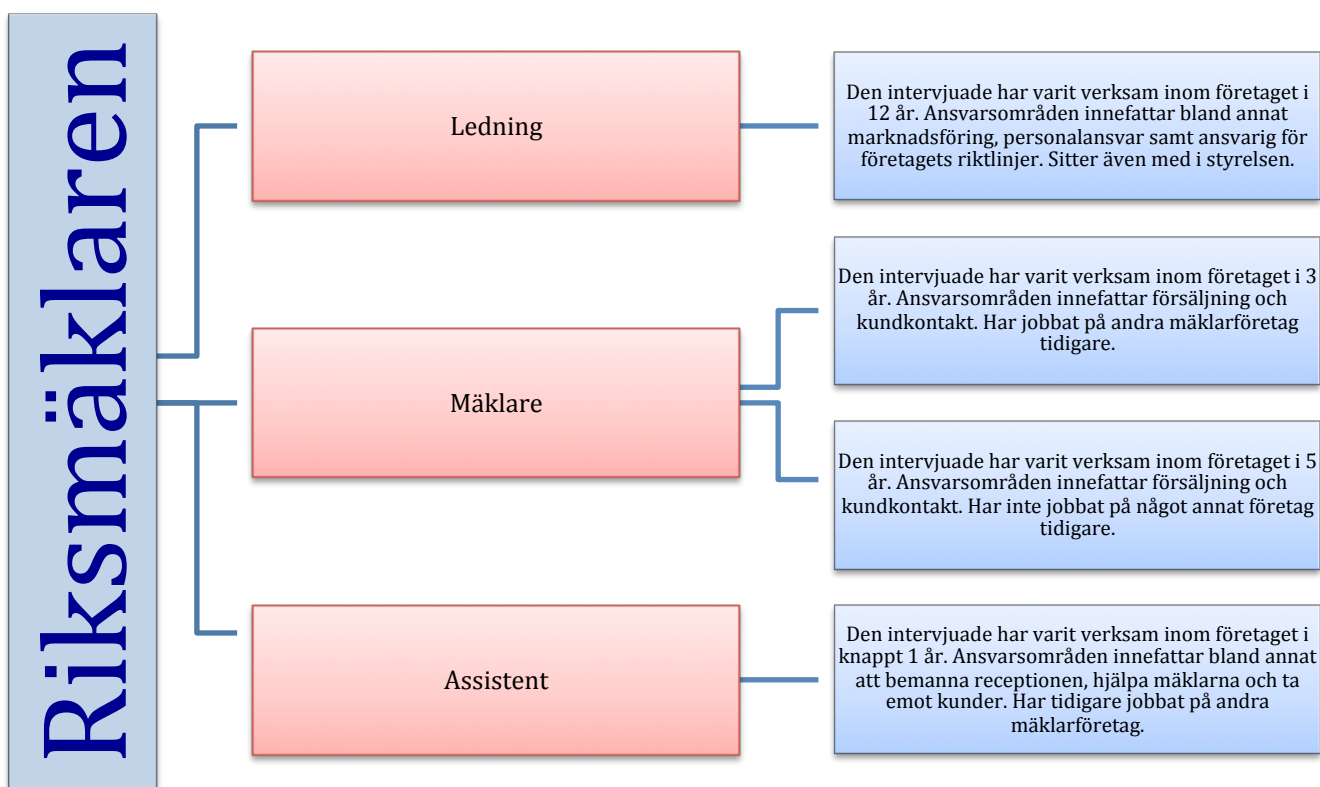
Riksmäklaren

Ledning

Den intervjuade har varit verksam inom företaget i 12 år. Ansvarsområden innefattar bland annat marknadsföring, personalansvar samt ansvarig för företagets riktlinjer. Sitter även med i styrelsen.

Mäklare

Den intervjuade har varit verksam inom företaget i 3 år. Ansvarsområden innefattar försäljning och kundkontakt. Har jobbat på andra mäklarföretag tidigare.

Den intervjuade har varit verksam inom företaget i 5 år. Ansvarsområden innefattar försäljning och kundkontakt. Har inte jobbat på något annat företag tidigare.

Assistent

Den intervjuade har varit verksam inom företaget i knappt 1 år. Ansvarsområden innefattar bland annat att bemanna receptionen, hjälpa mäklarna och ta emot kunder. Har tidigare jobbat på andra mäklarföretag.